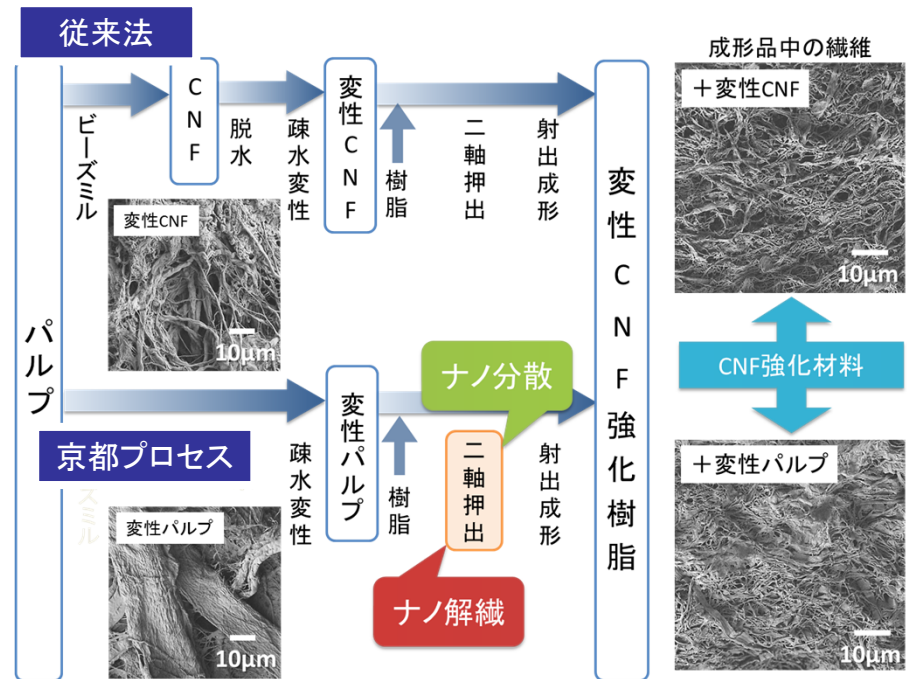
従来法

パルプ

ビーズミル

CNF

脱水

疎水変性

変性CNF

樹脂

二軸押出

射出成形

変性CNF

10μm

京都プロセス

疎水変性

変性パルプ

樹脂

ナノ分散

二軸押出

射出成形

ナノ解繊

変性パルプ

10μm

変性CNF強化樹脂

成形品中の繊維

＋変性CNF

10μm

CNF強化材料

＋変性パルプ

10μm